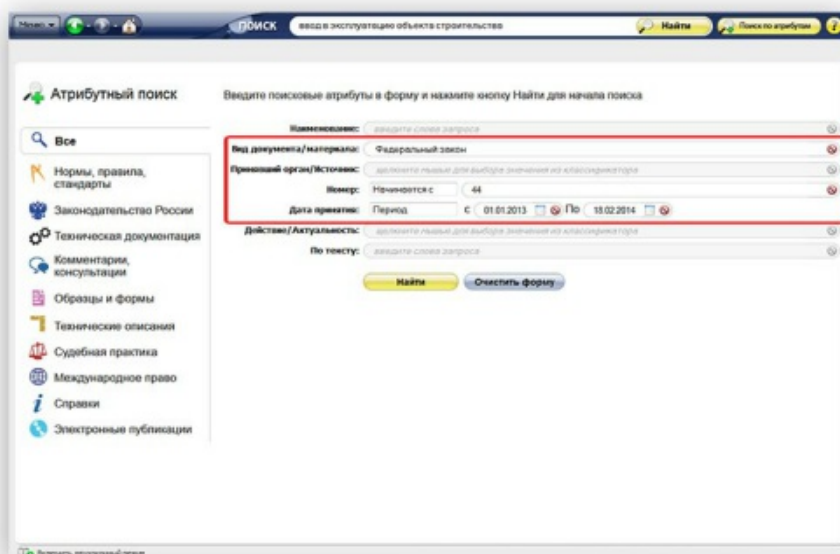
Меню ПОИСК ввод в эксплуатацию объекта строительства Найти Поиск по атрибутам

Атрибутный поиск

Введите поисковые атрибуты в форму и нажмите кнопку Найти для начала поиска

Все
Нормы, правила, стандарты
Законодательство России
Техническая документация
Комментарии, консультации
Образцы и формы
Технические описания
Судебная практика
Международное право
Справки
Электронные публикации

Наименование: введите слова запроса
Вид документа/материала: Федеральный закон
Принявший орган/Источник: щелкните мышью для выбора значения из классификатора
Номер: Начинается с 44
Дата принятия: Период с 01.01.2013 По 18.02.2014
Действие/Актуальность: щелкните мышью для выбора значения из классификатора
По тексту: введите слова запроса

Найти Очистить форму

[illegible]